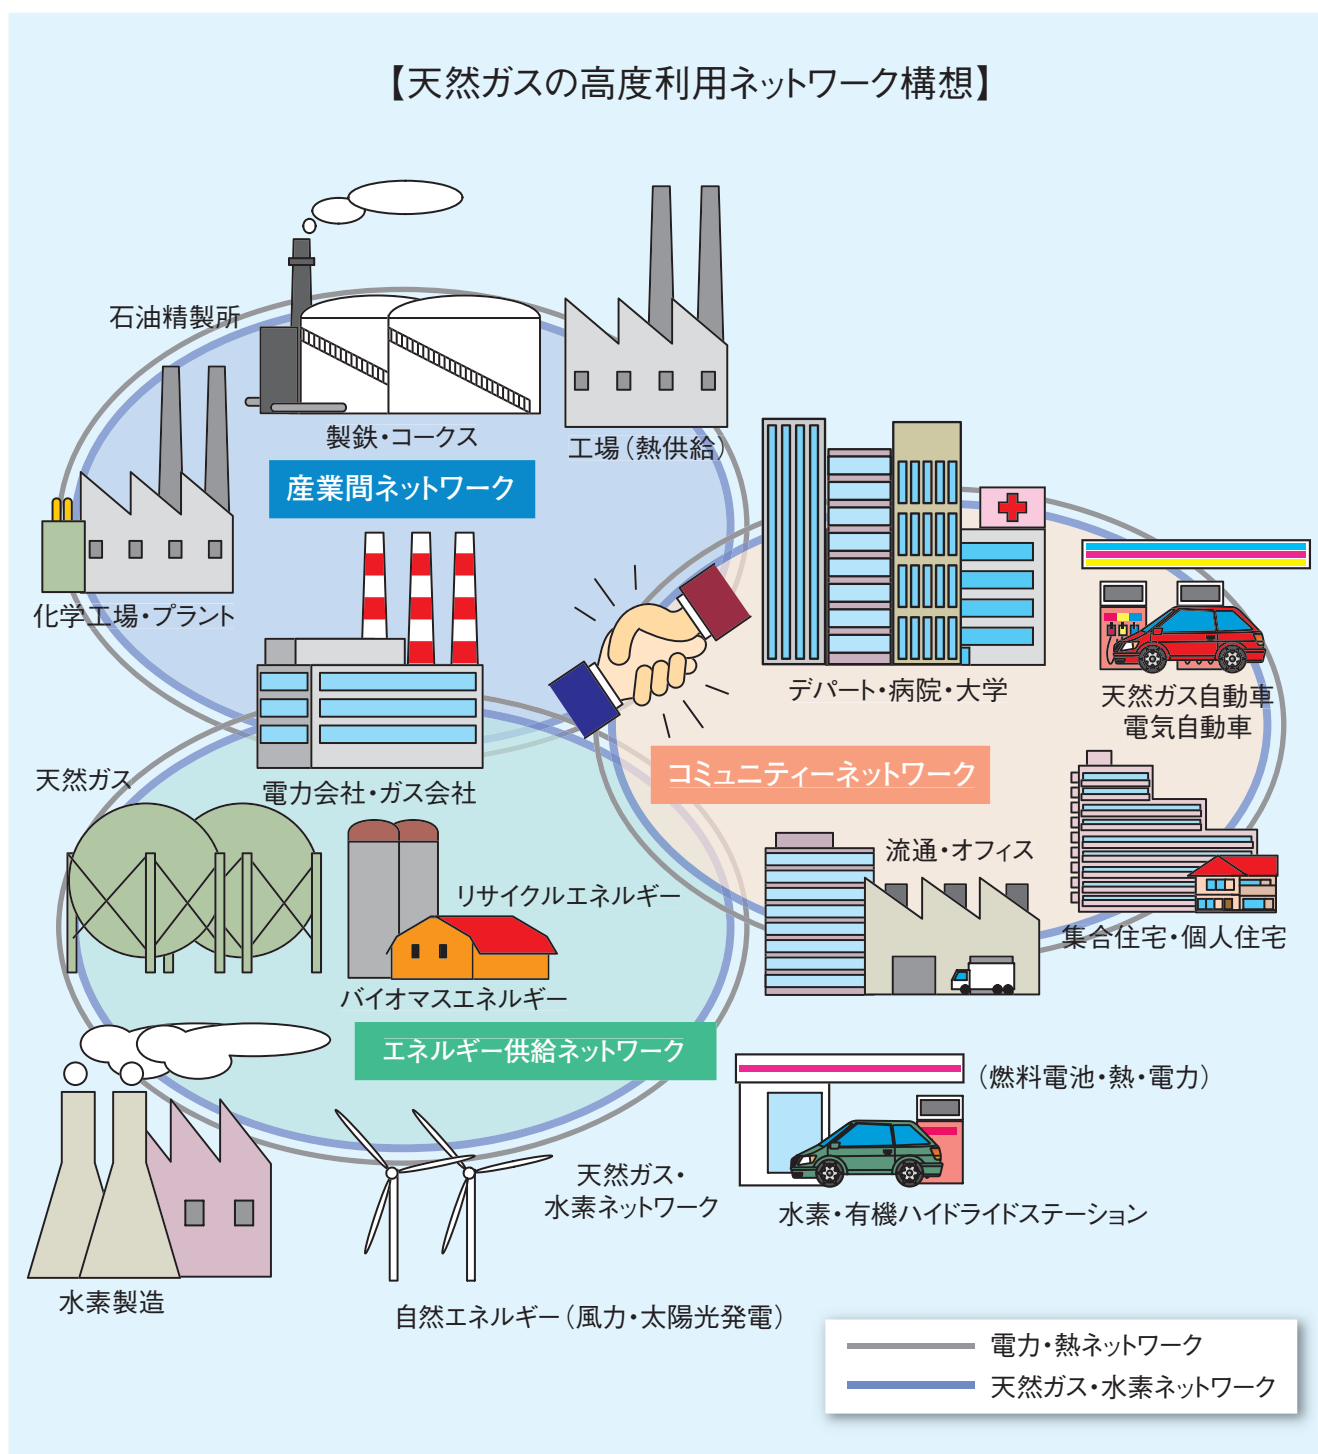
【天然ガスの高度利用ネットワーク構想】

石油精製所

製鉄・コークス

工場（熱供給）

産業間ネットワーク

化学工場・プラント

デパート・病院・大学

天然ガス自動車
電気自動車

天然ガス

電力会社・ガス会社

コミュニティーネットワーク

流通・オフィス

リサイクルエネルギー

集合住宅・個人住宅

バイオマスエネルギー

エネルギー供給ネットワーク

（燃料電池・熱・電力）

天然ガス・
水素ネットワーク

水素・有機ハイドライドステーション

水素製造

自然エネルギー（風力・太陽光発電）

電力・熱ネットワーク
天然ガス・水素ネットワーク